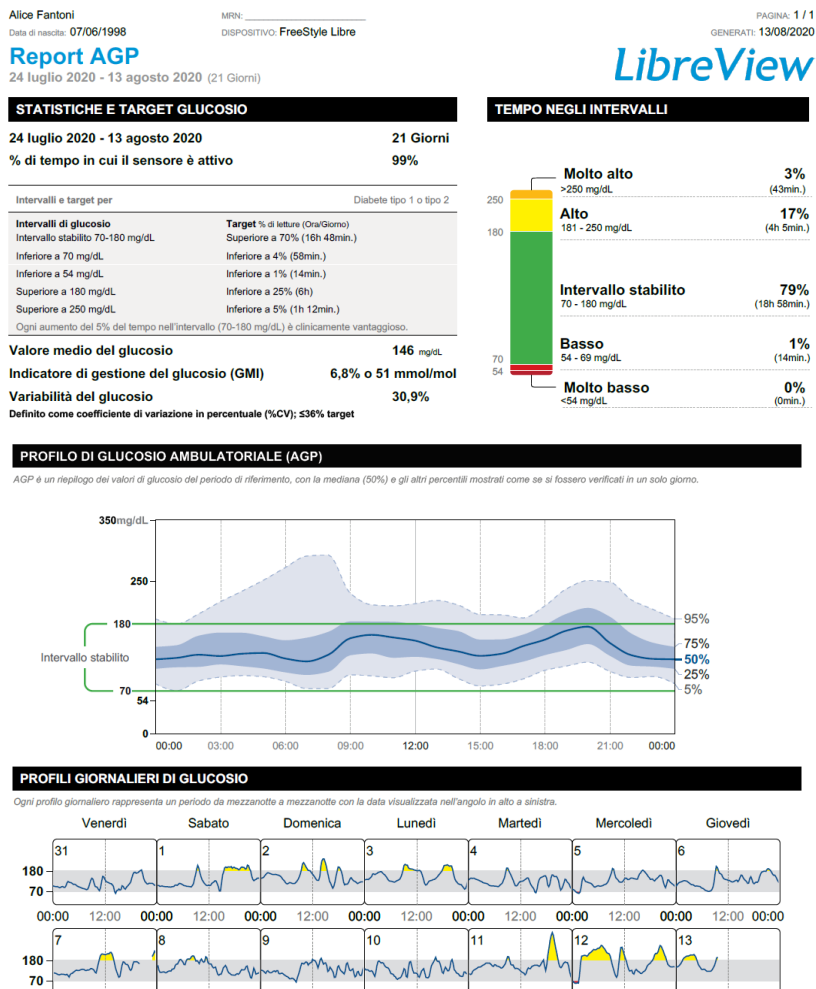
Alice Fantoni
Data di nascita: 07/06/1998

MRN: ____________________
DISPOSITIVO: FreeStyle Libre

PAGINA: 1 / 1
GENERATI: 13/08/2020

Report AGP
24 luglio 2020 - 13 agosto 2020 (21 Giorni)

LibreView

STATISTICHE E TARGET GLUCOSIO

24 luglio 2020 - 13 agosto 2020 21 Giorni
% di tempo in cui il sensore è attivo 99%

Intervalli e target per Diabete tipo 1 o tipo 2

| Intervalli di glucosio | Target % di letture (Ora/Giorno) |
|---|---|
| Intervallo stabilito 70-180 mg/dL | Superiore a 70% (16h 48min.) |
| Inferiore a 70 mg/dL | Inferiore a 4% (58min.) |
| Inferiore a 54 mg/dL | Inferiore a 1% (14min.) |
| Superiore a 180 mg/dL | Inferiore a 25% (6h) |
| Superiore a 250 mg/dL | Inferiore a 5% (1h 12min.) |

Ogni aumento del 5% del tempo nell'intervallo (70-180 mg/dL) è clinicamente vantaggioso.

Valore medio del glucosio 146 mg/dL
Indicatore di gestione del glucosio (GMI) 6,8% o 51 mmol/mol
Variabilità del glucosio 30,9%
Definito come coefficiente di variazione in percentuale (%CV); ≤36% target

TEMPO NEGLI INTERVALLI

250
180
70
54

Molto alto 3%
>250 mg/dL (43min.)
Alto 17%
181 - 250 mg/dL (4h 5min.)
Intervallo stabilito 79%
70 - 180 mg/dL (18h 58min.)
Basso 1%
54 - 69 mg/dL (14min.)
Molto basso 0%
<54 mg/dL (0min.)

PROFILO DI GLUCOSIO AMBULATORIALE (AGP)

AGP è un riepilogo dei valori di glucosio del periodo di riferimento, con la mediana (50%) e gli altri percentili mostrati come se si fossero verificati in un solo giorno.

350mg/dL
250
180
Intervallo stabilito
70
54
0
00:00 03:00 06:00 09:00 12:00 15:00 18:00 21:00 00:00
95%
75%
50%
25%
5%

PROFILI GIORNALIERI DI GLUCOSIO

Ogni profilo giornaliero rappresenta un periodo da mezzanotte a mezzanotte con la data visualizzata nell'angolo in alto a sinistra.

Venerdì Sabato Domenica Lunedì Martedì Mercoledì Giovedì
31 1 2 3 4 5 6
180
70
00:00 12:00 00:00 12:00 00:00 12:00 00:00 12:00 00:00 12:00 00:00 12:00 00:00 12:00 00:00
7 8 9 10 11 12 13
180
70